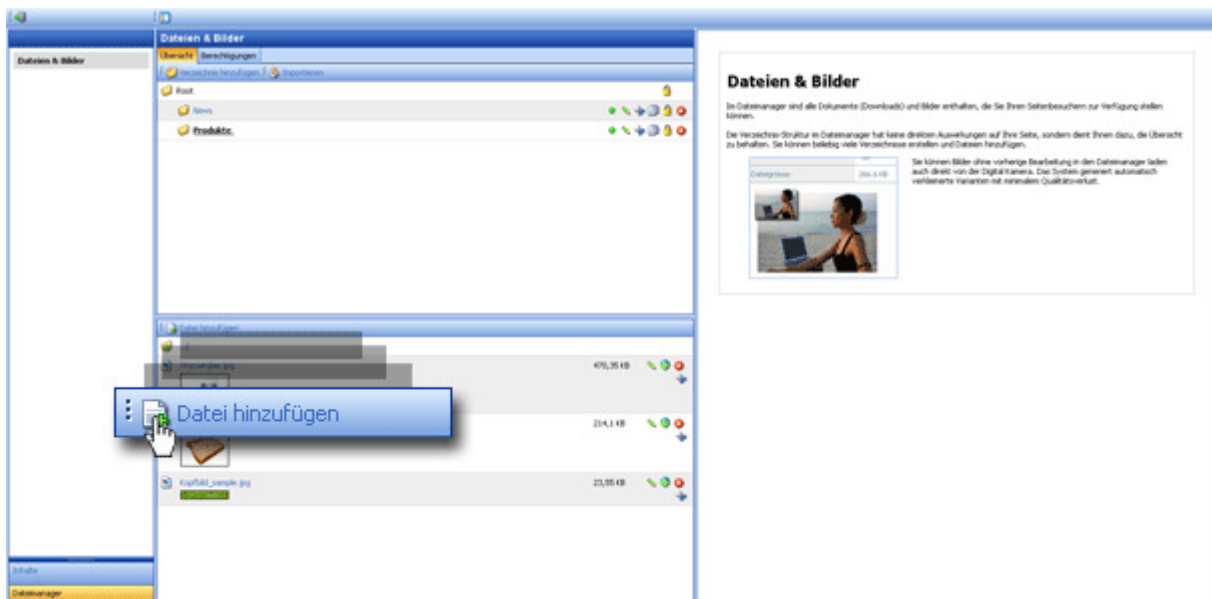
Dateien & Bilder

Dateien & Bilder

Übersicht Berechtigungen

Verzeichnis hinzufügen | Exportieren

Root

News

Produkte

Datei hinzufügen

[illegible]

476,35 KB

214,1 KB

Kopfbild_sample.jpg

23,55 KB

Datei hinzufügen

Inhalte

Dateimanager

Dateien & Bilder

Im Dateimanager sind alle Dokumente (Downloads) und Bilder enthalten, die Sie Ihren Seitenbesuchern zur Verfügung stellen können.

Die Verzeichnis-Struktur im Dateimanager hat keine direkten Auswirkungen auf Ihre Seite, sondern dient Ihnen dazu, die Übersicht zu behalten. Sie können beliebig viele Verzeichnisse erstellen und Dateien hinzufügen.

Dateigrösse 266.6 KB

Sie können Bilder ohne vorherige Bearbeitung in den Dateimanager laden auch direkt von der Digital Kamera. Das System generiert automatisch verkleinerte Varianten mit minimalem Qualitätsverlust.